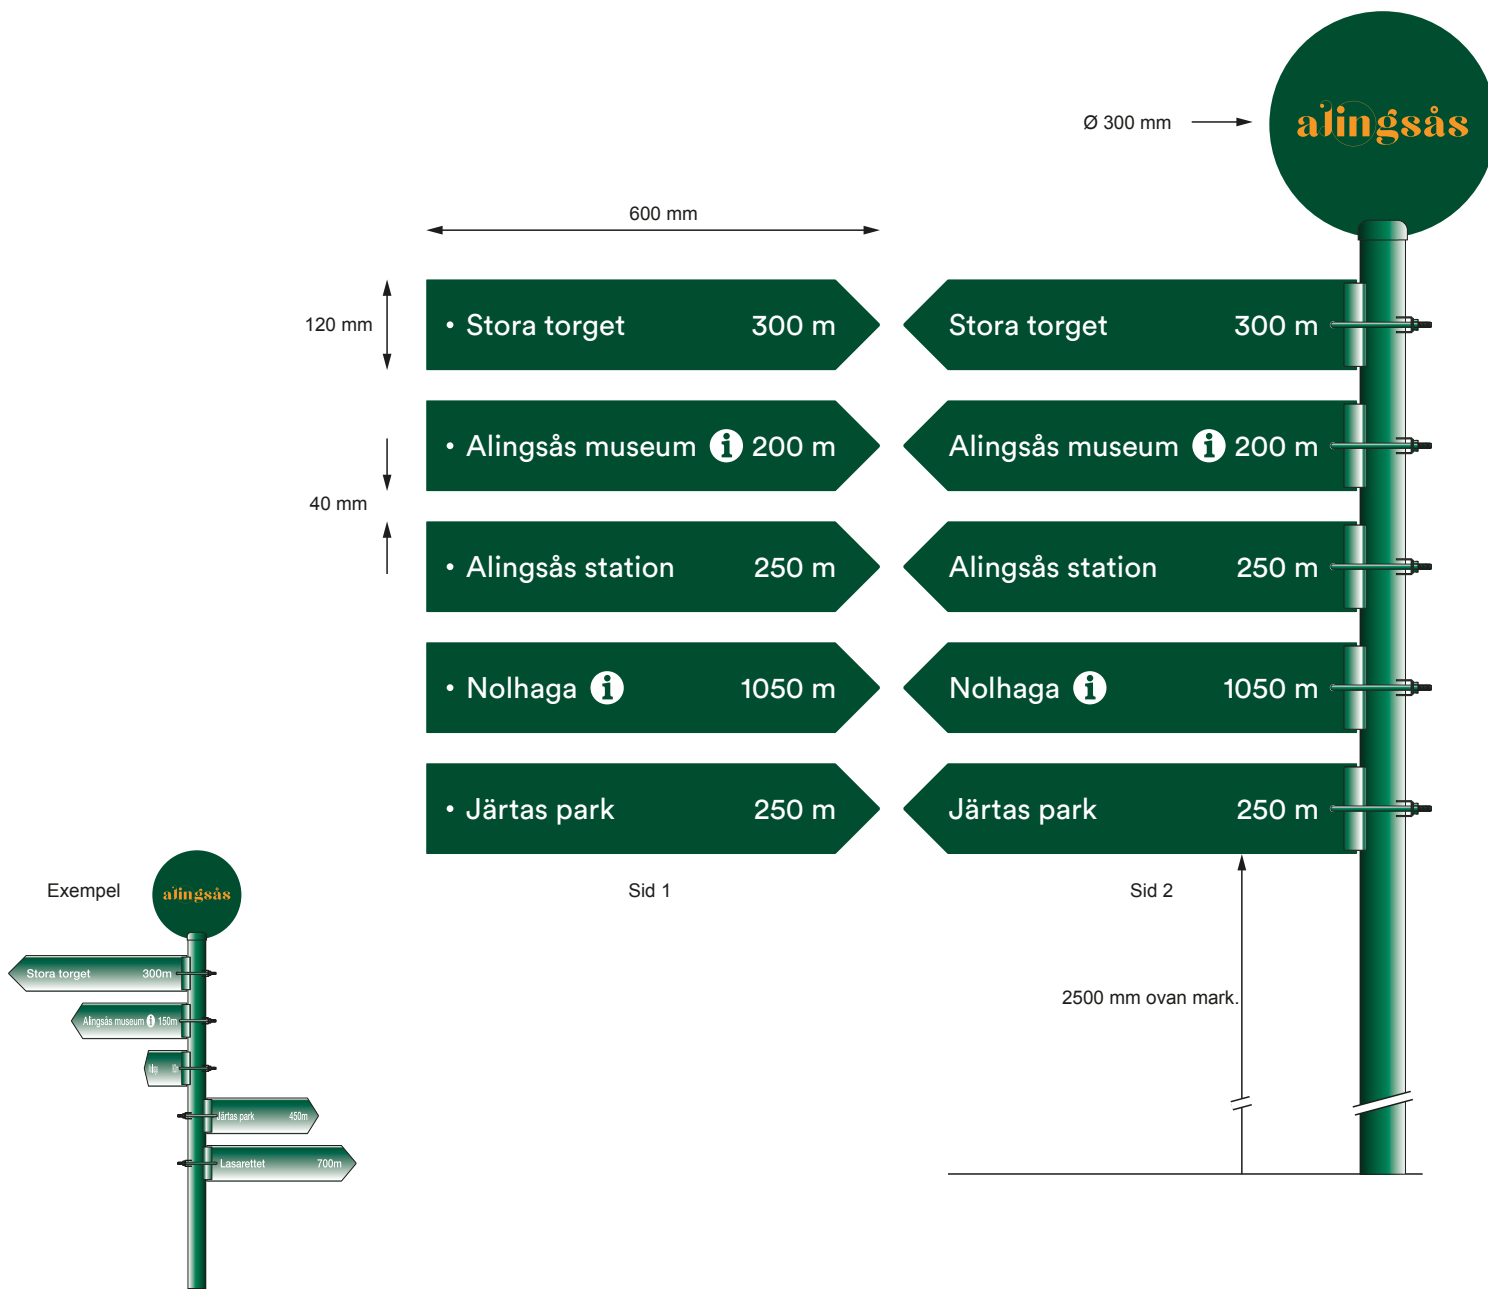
Ø 300 mm

alingsås

600 mm

120 mm

40 mm

• Stora torget 300 m

• Alingsås museum i 200 m

• Alingsås station 250 m

• Nolhaga i 1050 m

• Järtas park 250 m

Stora torget 300 m

Alingsås museum i 200 m

Alingsås station 250 m

Nolhaga i 1050 m

Järtas park 250 m

Sid 1

Sid 2

2500 mm ovan mark.

Exempel

alingsås

Stora torget 300m

Alingsås museum i 150m

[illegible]

Järtas park 450m

Lasarettet 700m